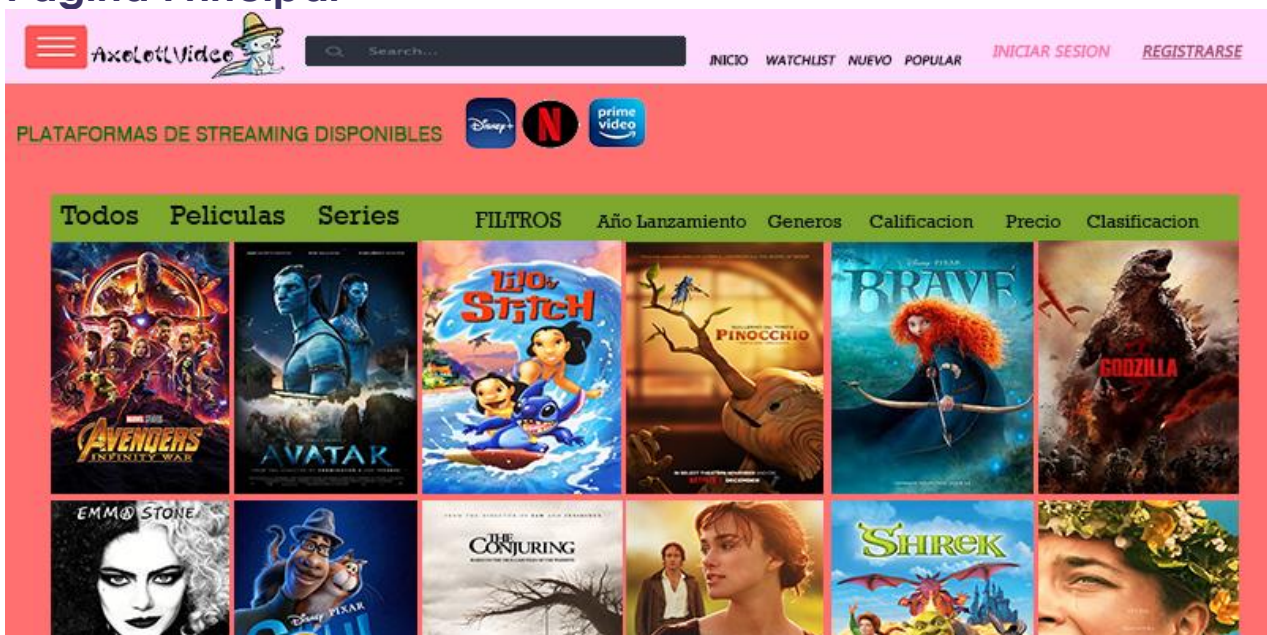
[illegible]

AxolotlVideo

Search...

INICIO WATCHLIST NUEVO POPULAR

INICIAR SESION

REGISTRARSE

PLATAFORMAS DE STREAMING DISPONIBLES

Disney+

N

prime video

Todos Peliculas Series

FILTROS Año Lanzamiento Generos Calificacion Precio Clasificacion

AVENGERS INFINITY WAR

AVATAR

Lilo & Stitch

PINOCCHIO

BRAVE

GODZILLA

EMMA STONE

Disney PIXAR

THE CONJURING

SHREK